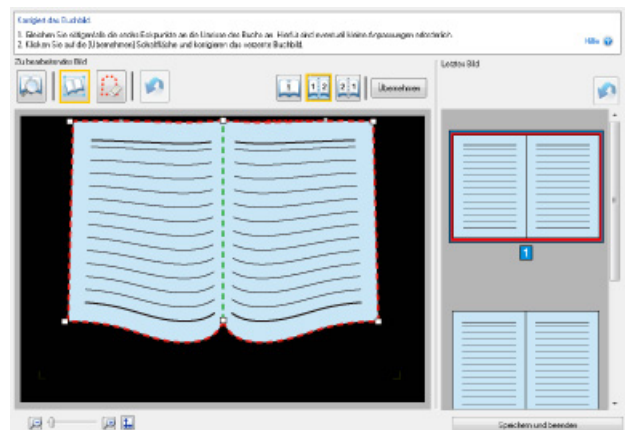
Korrigiert das Buchbild

1. Gleichen Sie erforderlichenfalls die roten Eckpunkte an die Umrisse des Buchs an. Häufig sind eventuell keine Anpassungen erforderlich.
2. Klicken Sie auf die [Übernehmen] Schaltfläche und korrigieren das verzerrte Buchbild.

Hilfe

Zu bearbeitendes Bild

1

1 2

2 1

Übernehmen

Letztes Bild

1

Speichern und beenden